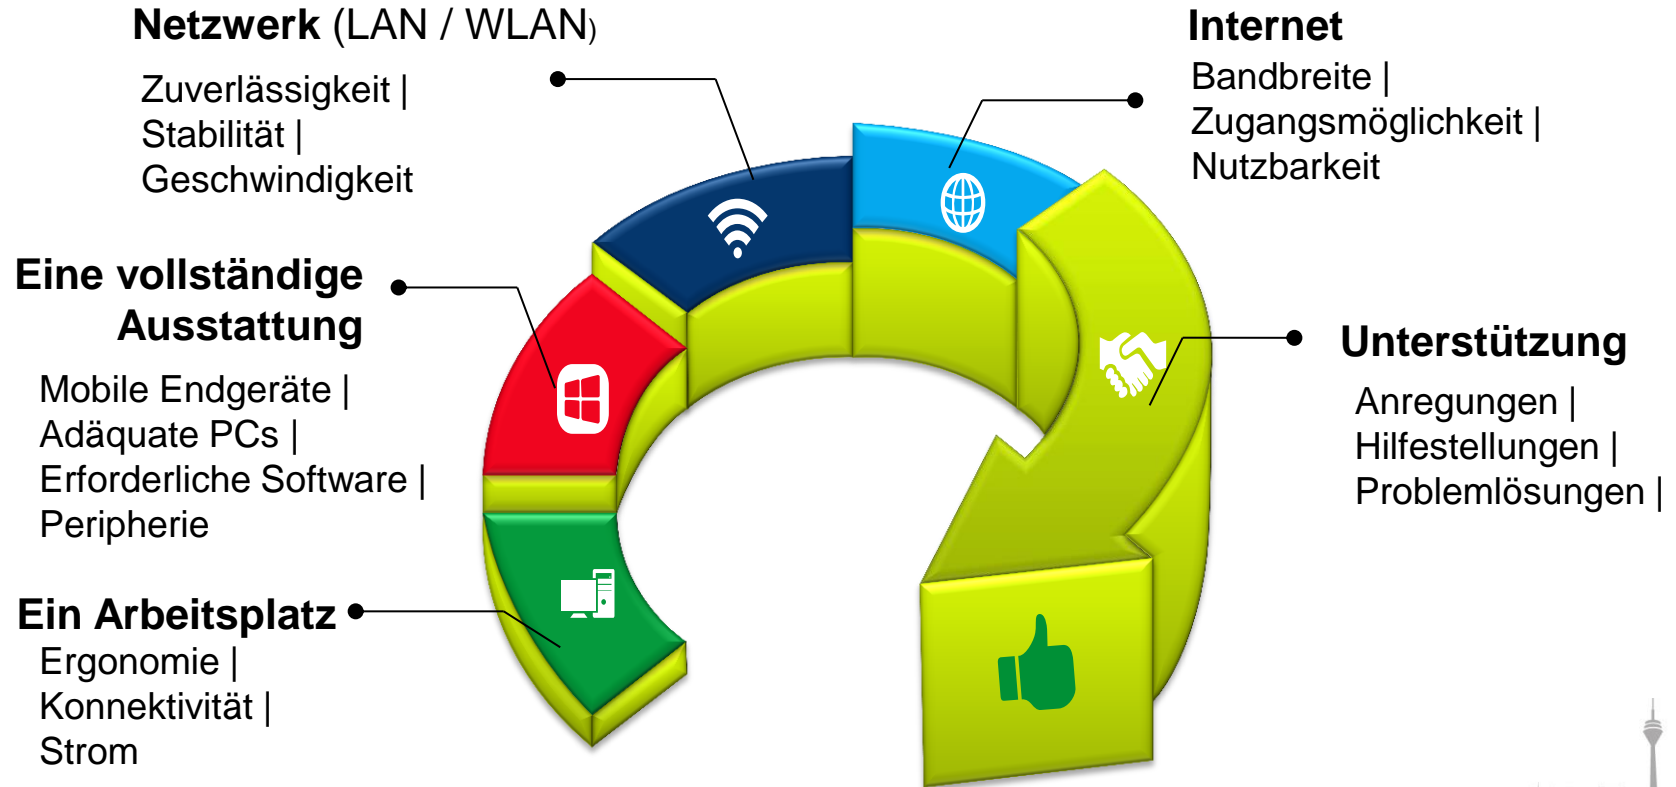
Netzwerk (LAN / WLAN)
Zuverlässigkeit | Stabilität | Geschwindigkeit

Internet
Bandbreite | Zugangsmöglichkeit | Nutzbarkeit

Eine vollständige Ausstattung
Mobile Endgeräte | Adäquate PCs | Erforderliche Software | Peripherie

Unterstützung
Anregungen | Hilfestellungen | Problemlösungen |

Ein Arbeitsplatz
Ergonomie | Konnektivität | Strom